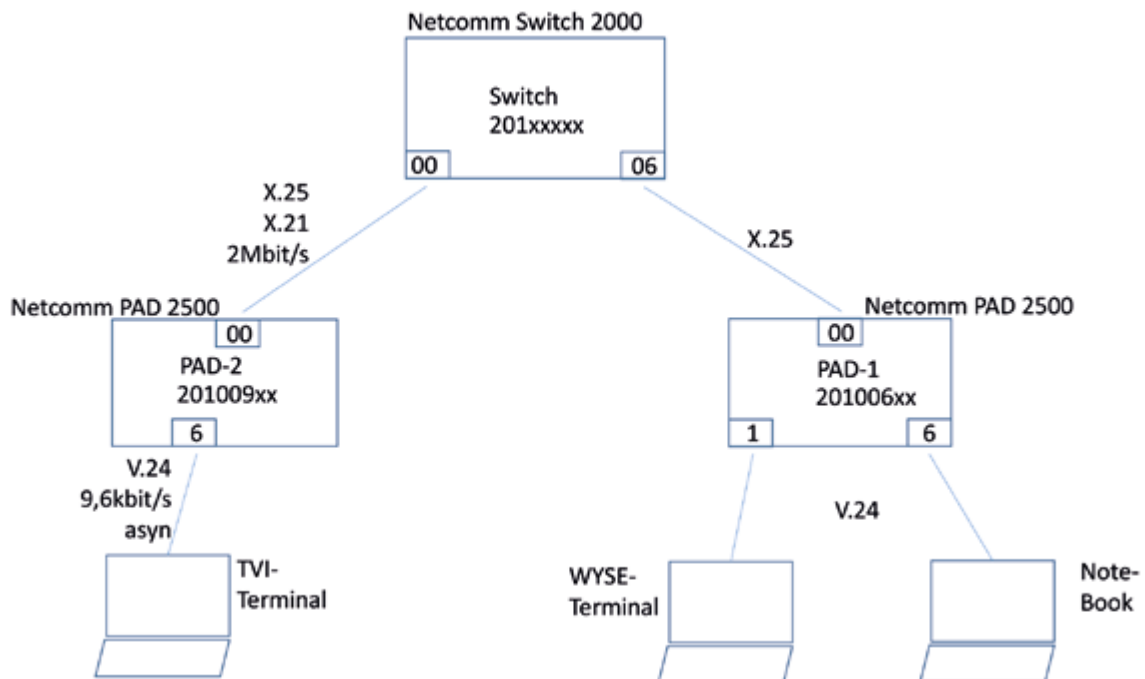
Netcomm Switch 2000

Switch
201xxxxx

00

06

X.25
X.21
2Mbit/s

X.25

Netcomm PAD 2500

00

PAD-2
201009xx

6

Netcomm PAD 2500

00

PAD-1
201006xx

1

6

V.24
9,6kbit/s
asyn

V.24

TVI-Terminal

WYSE-Terminal

Note-Book